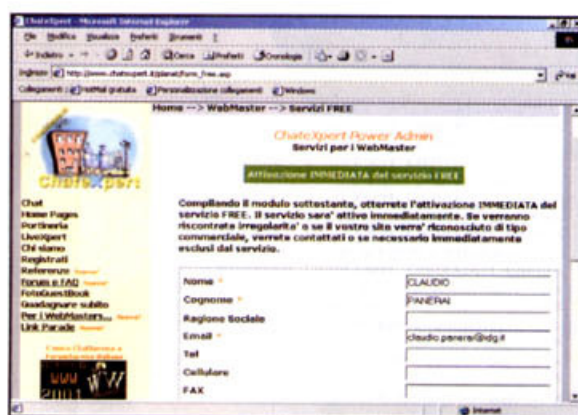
ChateXport - Microsoft Internet Explorer
File Modifica Visualizza Preferiti Strumenti ?
Indietro Cerca Preferiti Cronologia
Indirizzo http://www.chatexpert.it/planet/form_free.asp
Collegamenti HotMail gratuito Personalizzazione collegamenti Windows

Home --> WebMaster --> Servizi FREE

ChateXpert

Chat
Home Pages
Portineria
LiveXpert
Chi siamo
Registrati
Referenze
Forum e FAQ
FotoGuestBook
Guadagnare subito
Per i WebMasters...
Link Parade

ChateXpert Power Admin
Servizi per i WebMaster

Attivazione IMMEDIATA del servizio FREE

Compilando il modulo sottostante, otterrete l'attivazione IMMEDIATA del servizio FREE. Il servizio sara' attivo immediatamente. Se verranno riscontrate irregolarita' o se il vostro sito verra' riconosciuto di tipo commerciale, verrete contattati e se necessario immediatamente esclusi dal servizio.

| Nome * | CLAUDIO |
|---|---|
| Cognome * | PANERAI |
| Ragione Sociale | |
| Email * | claudio.panerai@idg.it |
| Tel | |
| Cellulare | |
| FAX | |

Internet